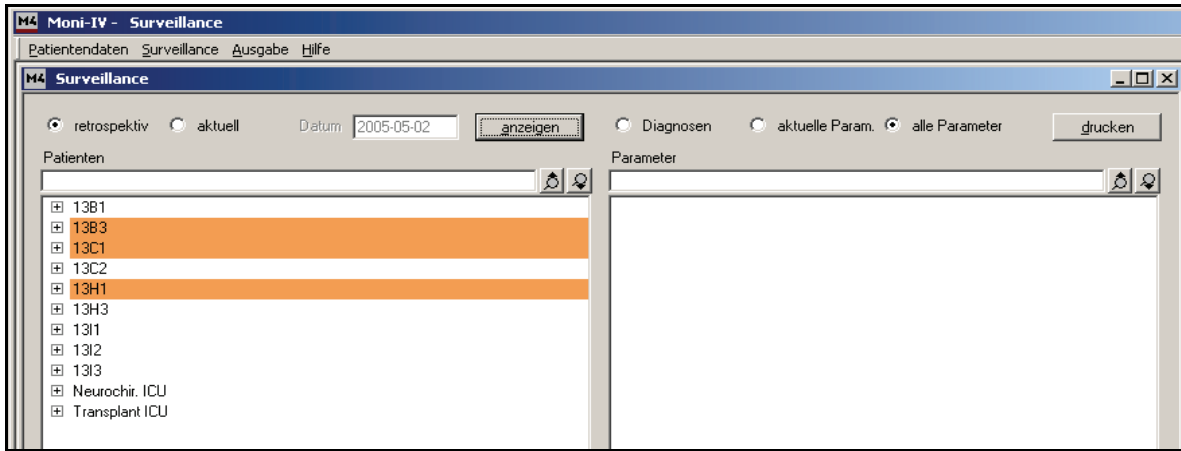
M4 Moni-IV - Surveillance

Patientendaten Surveillance Ausgabe Hilfe

M4 Surveillance

retrospektiv aktuell Datum 2005-05-02 anzeigen

Diagnosen aktuelle Param. alle Parameter drucken

Patienten

Parameter

13B1
13B3
13C1
13C2
13H1
13H3
13I1
13I2
13I3
Neurochir. ICU
Transplant ICU